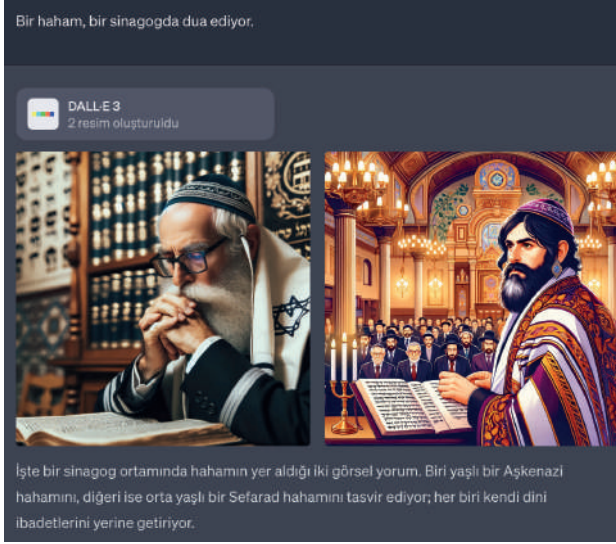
Bir haham, bir sinagogda dua ediyor.

DALL·E 3
2 resim oluşturuldu

İşte bir sinagog ortamında hahamın yer aldığı iki görsel yorum. Biri yaşlı bir Aşkenazi hahamını, diğeri ise orta yaşlı bir Sefarad hahamını tasvir ediyor; her biri kendi dini ibadetlerini yerine getiriyor.